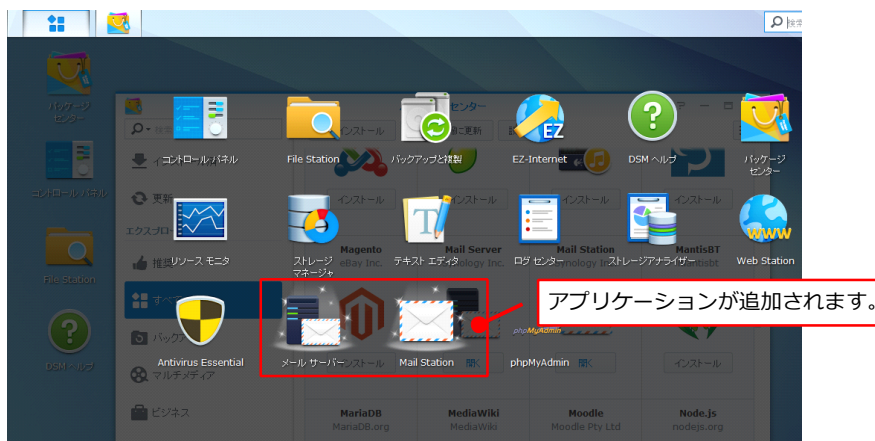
パッケージセンター

コントロールパネル

File Station

DSM ヘルプ

コントロールパネル

File Station

バックアップと複製

EZ-Internet

DSM ヘルプ

パッケージセンター

リソースモニタ

ストレージマネージャ

テキストエディタ

ログセンター

ストレージアナライザー

Web Station

Antivirus Essential

メールサーバー

Mail Station

phpMyAdmin

アプリケーションが追加されます。

インストール

インストール

インストール

インストール

更新

エクスプロ

推

すべて

パッケ

マルチメディア

ビジネス

Magento

eBay Inc.

Mail Server

Mail Station

MantisBT

MariaDB

MariaDB.org

MediaWiki

MediaWiki

Moodle

Moodle Pty Ltd

Node.js

nodejs.org